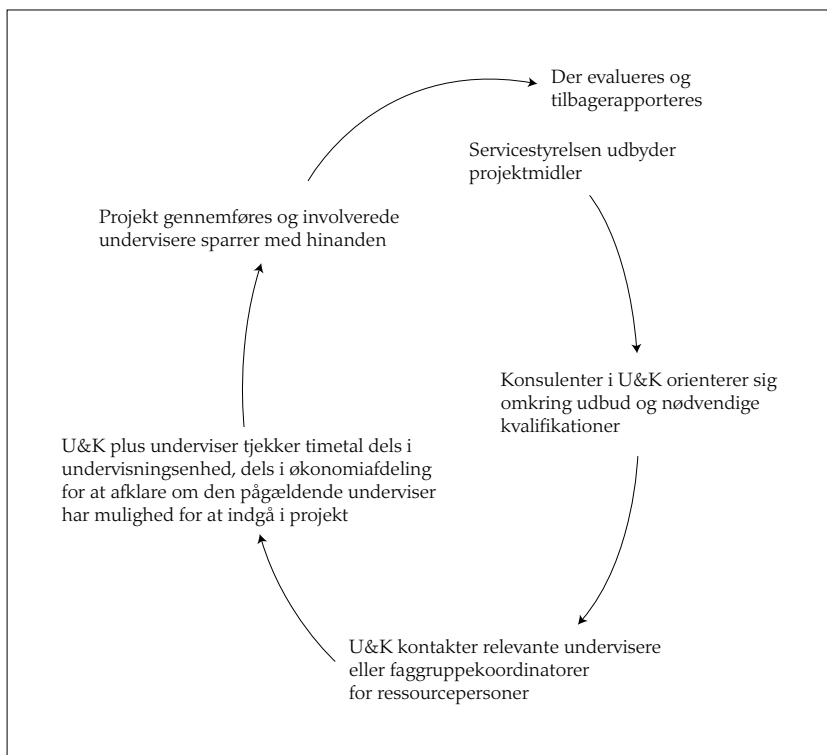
Der evalueres og tilbagerapporteres

Servicestyrelsen udbyder projektmidler

Konsulenter i U&K orienterer sig omkring udbud og nødvendige kvalifikationer

U&K kontakter relevante undervisere eller faggruppekoordinatorer for ressourcepersoner

U&K plus underviser tjekker timetal dels i undervisningsenhed, dels i økonomiafdeling for at afklare om den pågældende underviser har mulighed for at indgå i projekt

Projekt gennemføres og involverede undervisere sparrer med hinanden